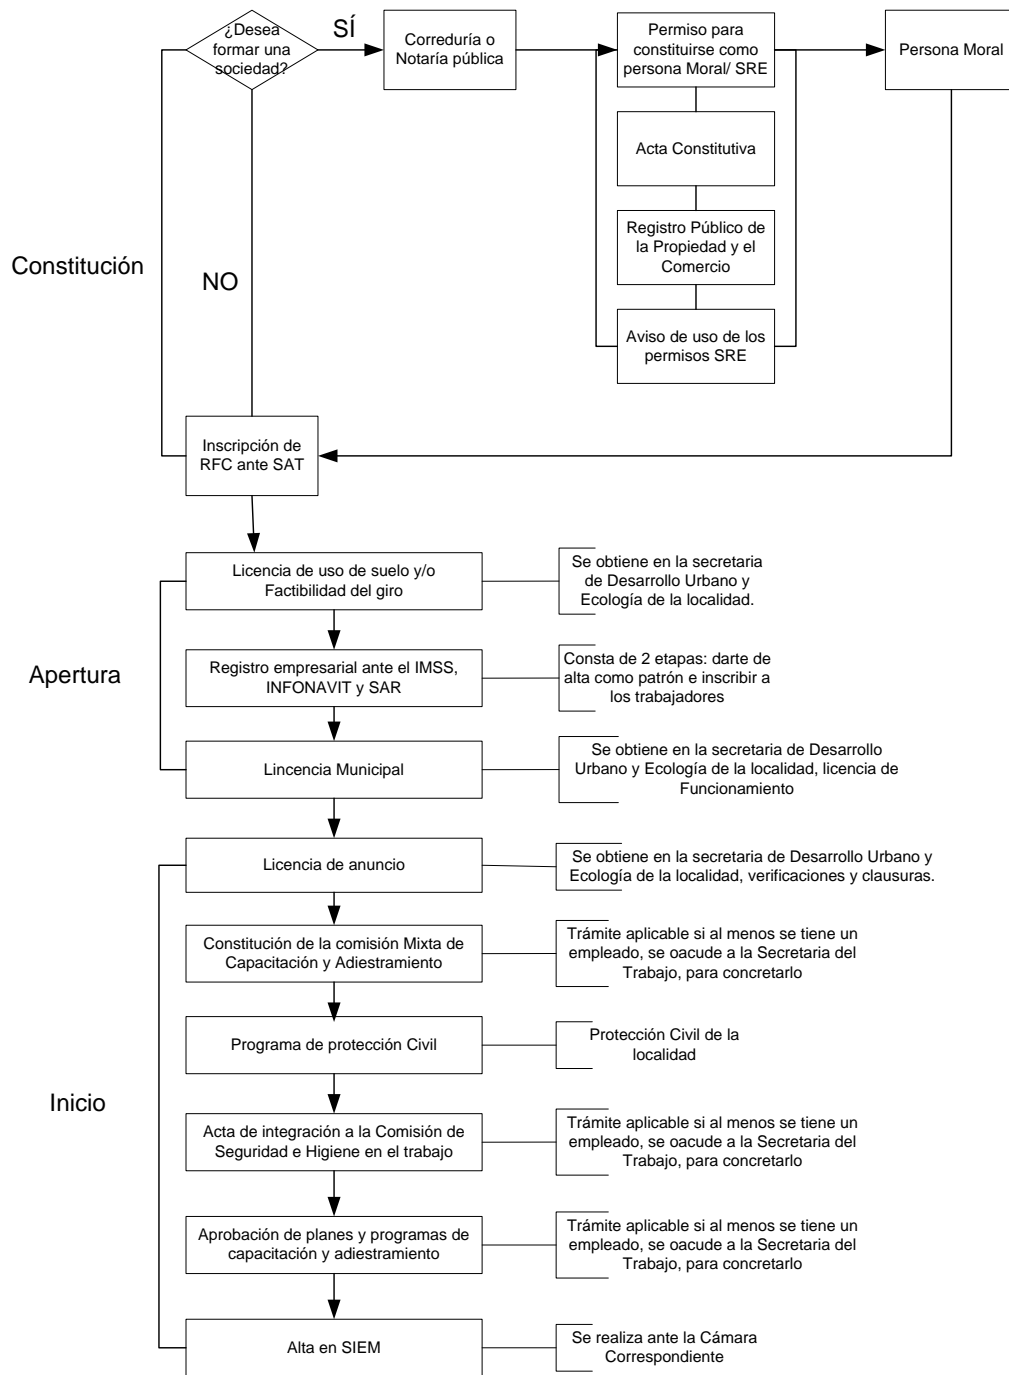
¿Desea formar una sociedad?

SÍ

Correduría o Notaría pública

Permiso para constituirse como persona Moral/ SRE

Persona Moral

Acta Constitutiva

Registro Público de la Propiedad y el Comercio

Aviso de uso de los permisos SRE

Constitución

NO

Inscripción de RFC ante SAT

Licencia de uso de suelo y/o Factibilidad del giro

Se obtiene en la secretaria de Desarrollo Urbano y Ecología de la localidad.

Apertura

Registro empresarial ante el IMSS, INFONAVIT y SAR

Consta de 2 etapas: darte de alta como patrón e inscribir a los trabajadores

Lincencia Municipal

Se obtiene en la secretaria de Desarrollo Urbano y Ecología de la localidad, licencia de Funcionamiento

Licencia de anuncio

Se obtiene en la secretaria de Desarrollo Urbano y Ecología de la localidad, verificaciones y clausuras.

Constitución de la comisión Mixta de Capacitación y Adiestramiento

Trámite aplicable si al menos se tiene un empleado, se oacude a la Secretaria del Trabajo, para concretarlo

Programa de protección Civil

Protección Civil de la localidad

Inicio

Acta de integración a la Comisión de Seguridad e Higiene en el trabajo

Trámite aplicable si al menos se tiene un empleado, se oacude a la Secretaria del Trabajo, para concretarlo

Aprobación de planes y programas de capacitación y adiestramiento

Trámite aplicable si al menos se tiene un empleado, se oacude a la Secretaria del Trabajo, para concretarlo

Alta en SIEM

Se realiza ante la Cámara Correspondiente